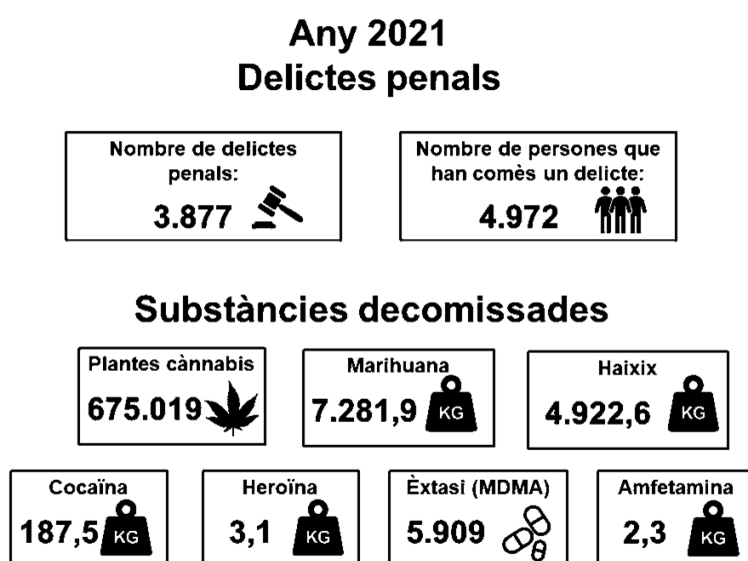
Any 2021
Delictes penals

Nombre de delictes penals:
3.877

Nombre de persones que han comès un delicte:
4.972

Substàncies decomissades

Plantes cànnabis
675.019

Marihuana
7.281,9 KG

Haixix
4.922,6 KG

Cocaïna
187,5 KG

Heroïna
3,1 KG

Èxtasi (MDMA)
5.909

Amfetamina
2,3 KG